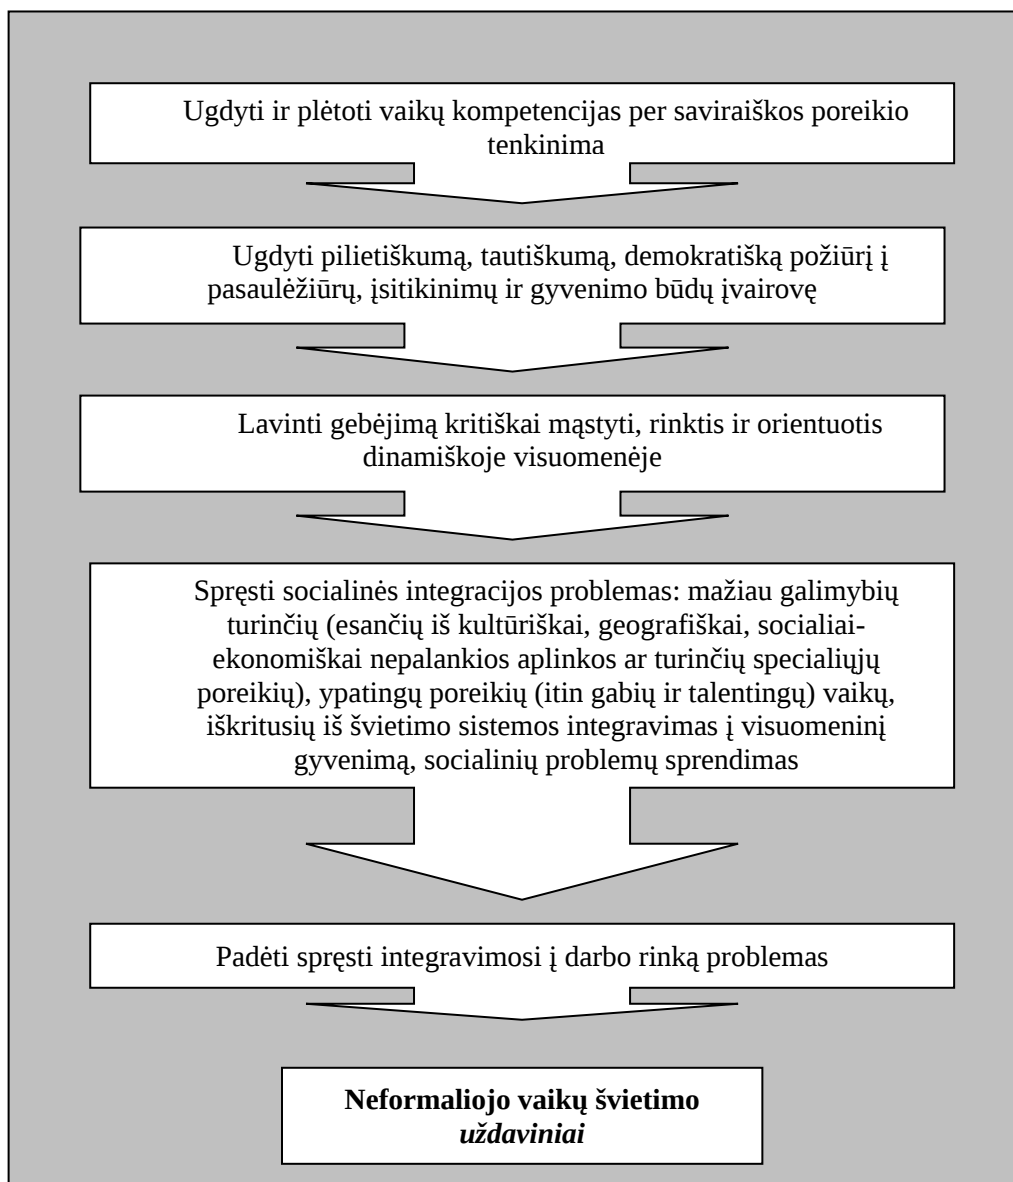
Ugdyti ir plėtoti vaikų kompetencijas per saviraiškos poreikio tenkinima

Ugdyti pilietiškumą, tautiškumą, demokratišką požiūrį į pasaulėžiūrų, įsitikinimų ir gyvenimo būdų įvairovę

Lavinti gebėjimą kritiškai mąstyti, rinktis ir orientuotis dinamiškoje visuomenėje

Spręsti socialinės integracijos problemas: mažiau galimybių turinčių (esančių iš kultūriškai, geografiškai, socialiai-ekonomiškai nepalankios aplinkos ar turinčių specialiųjų poreikių), ypatingų poreikių (itin gabių ir talentingų) vaikų, iškritusių iš švietimo sistemos integravimas į visuomeninį gyvenimą, socialinių problemų sprendimas

Padėti spręsti integravimosi į darbo rinką problemas

**Neformaliojo vaikų švietimo *uždaviniai***